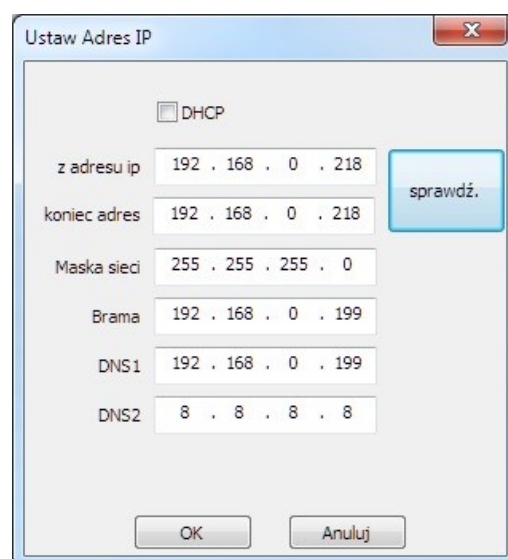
Ustaw Adres IP

x

DHCP

z adresu ip 192 . 168 . 0 . 218

sprawdź.

koniec adres 192 . 168 . 0 . 218

Maska sieci 255 . 255 . 255 . 0

Brama 192 . 168 . 0 . 199

DNS1 192 . 168 . 0 . 199

DNS2 8 . 8 . 8 . 8

OK

Anuluj